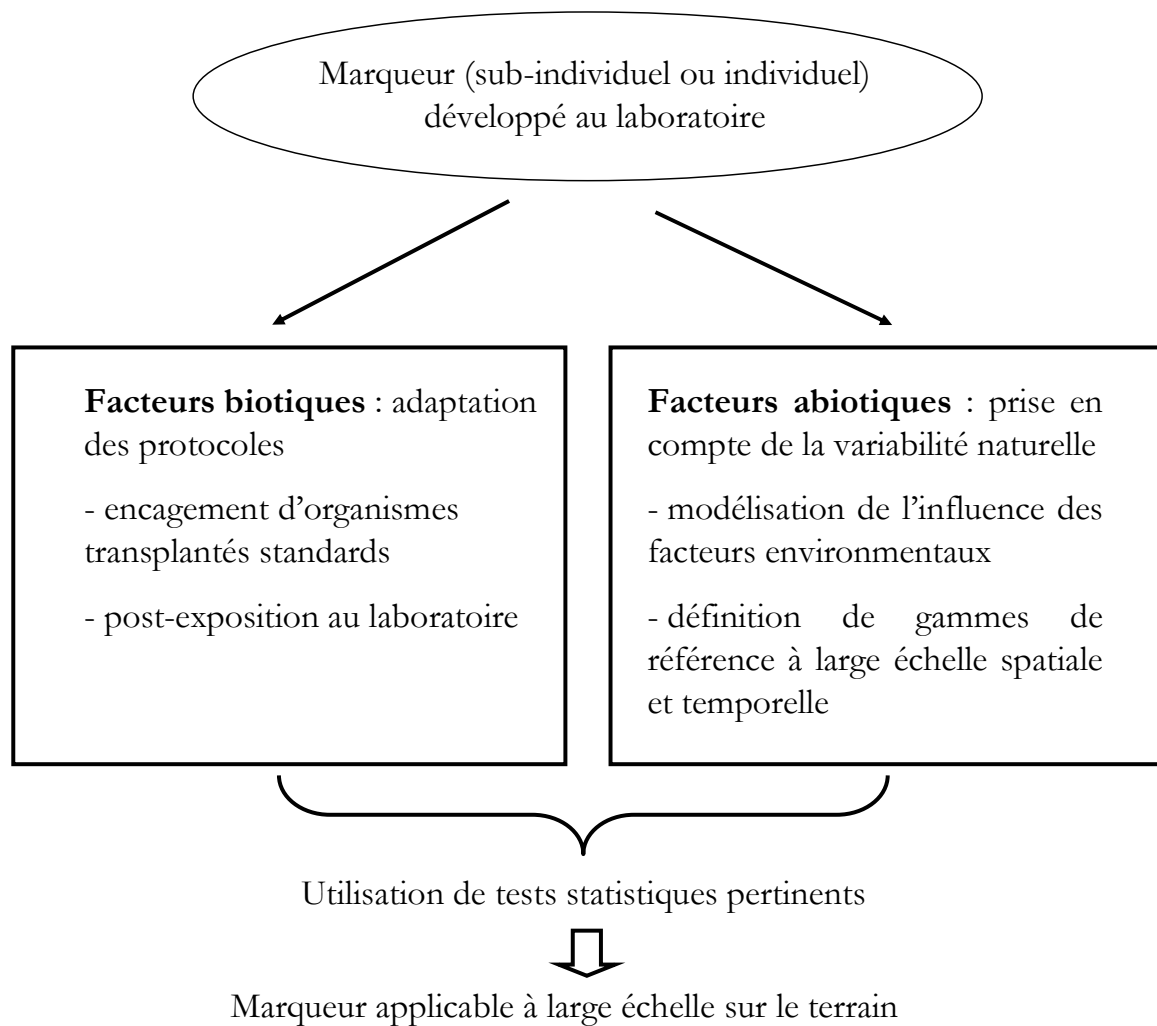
Marqueur (sub-individuel ou individuel) développé au laboratoire

**Facteurs biotiques** : adaptation des protocoles

- encagement d'organismes transplantés standards

- post-exposition au laboratoire

**Facteurs abiotiques** : prise en compte de la variabilité naturelle

- modélisation de l'influence des facteurs environmentaux

- définition de gammes de référence à large échelle spatiale et temporelle

Utilisation de tests statistiques pertinents

Marqueur applicable à large échelle sur le terrain